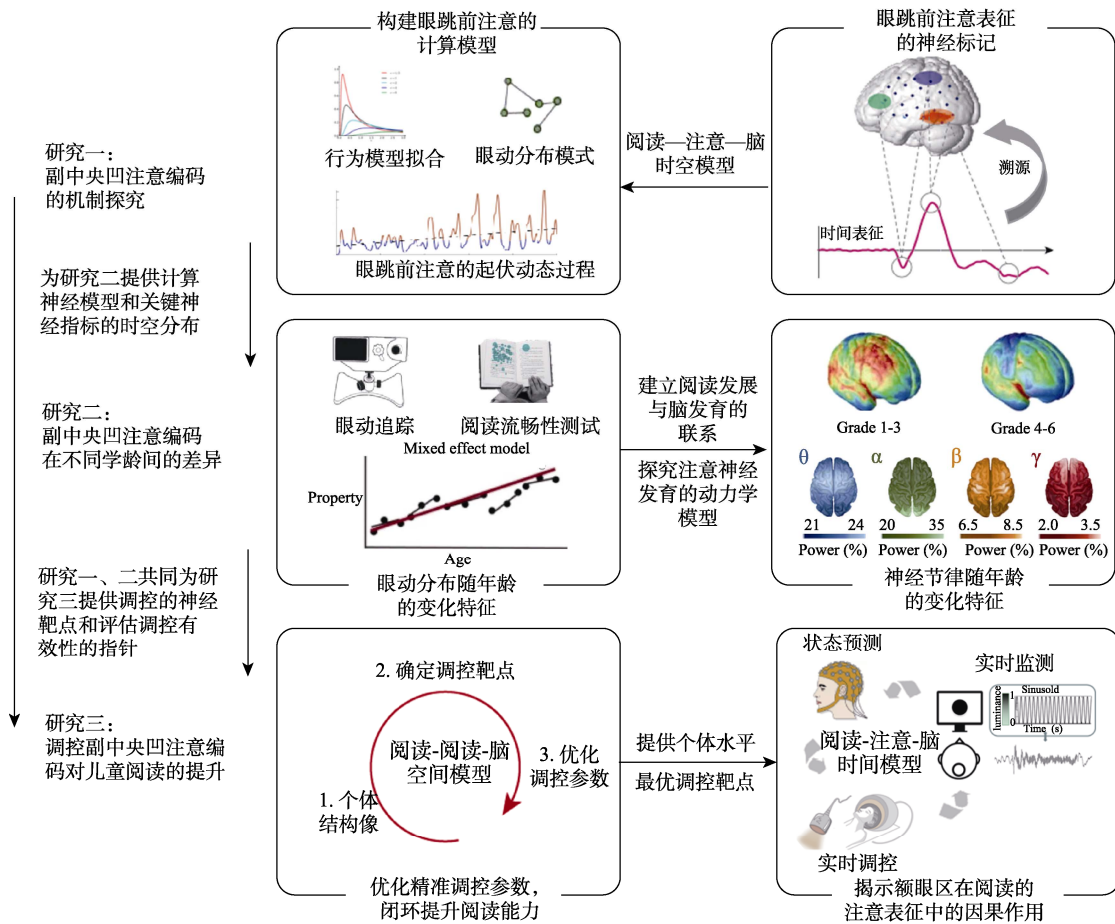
研究一：
副中央凹注意编码的机制探究

为研究二提供计算神经模型和关键神经指标的时空分布

研究二：
副中央凹注意编码在不同学龄间的差异

研究一、二共同为研究三提供调控的神经靶点和评估调控有效性的指针

研究三：
调控副中央凹注意编码对儿童阅读的提升

构建眼跳前注意的计算模型

行为模型拟合

眼动分布模式

眼跳前注意的起伏动态过程

阅读—注意—脑时空模型

眼跳前注意表征的神经标记

溯源

时间表征

眼动追踪

阅读流畅性测试

Mixed effect model

Property

Age

眼动分布随年龄的变化特征

建立阅读发展与脑发育的联系

探究注意神经发育的动力学模型

Grade 1-3

Grade 4-6

θ

α

β

γ

21 24

20 35

6.5 8.5

2.0 3.5

Power (%)

Power (%)

Power (%)

Power (%)

神经节律随年龄的变化特征

2. 确定调控靶点

阅读-阅读-脑空间模型

3. 优化调控参数

1. 个体结构像

优化精准调控参数，闭环提升阅读能力

提供个体水平

最优调控靶点

状态预测

实时监测

Sinusoid

luminance

Time (s)

阅读-注意-脑时间模型

实时调控

揭示额眼区在阅读的注意表征中的因果作用